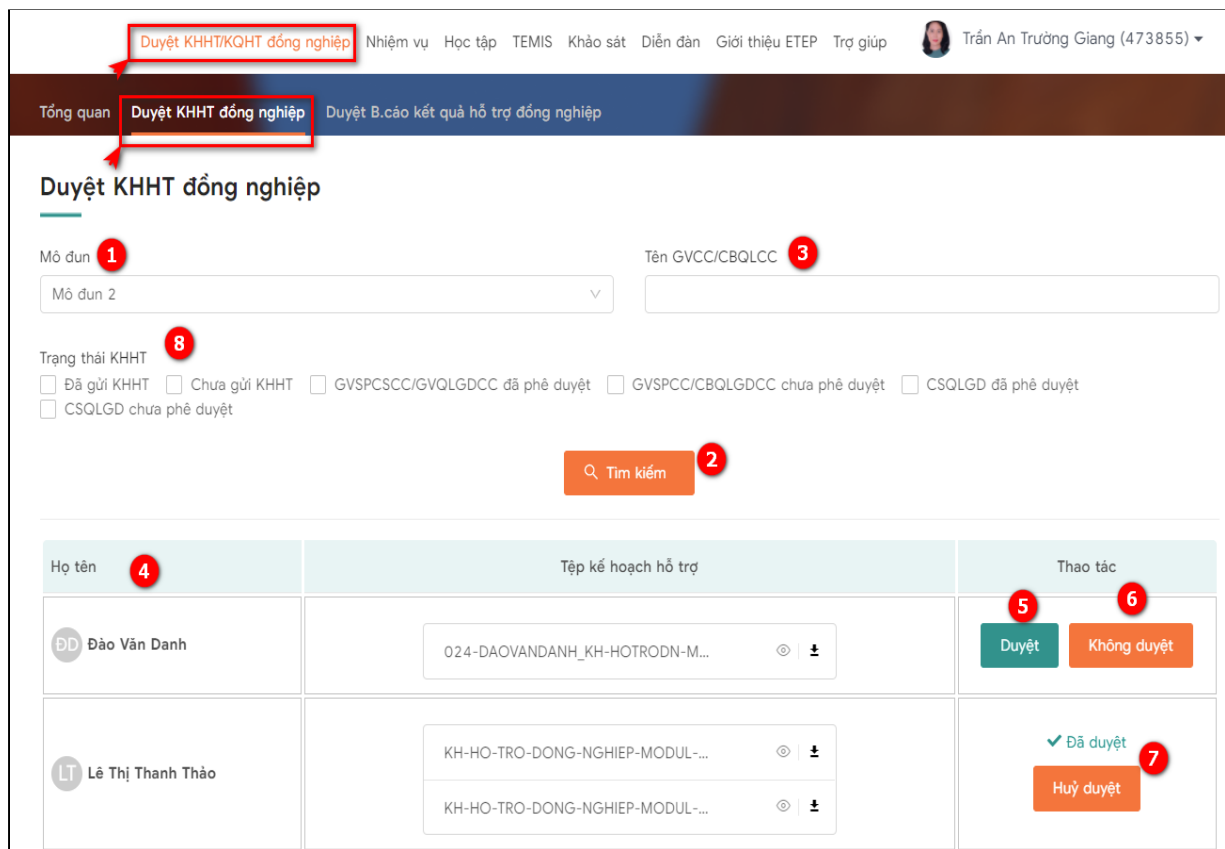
Duyệt KHHT/KQHT đồng nghiệp Nhiệm vụ Học tập TEMIS Khảo sát Diễn đàn Giới thiệu ETEP Trợ giúp Trần An Trường Giang (473855)

Tổng quan Duyệt KHHT đồng nghiệp Duyệt B.cáo kết quả hỗ trợ đồng nghiệp

Duyệt KHHT đồng nghiệp

Mô đun 1

Mô đun 2

Tên GVCC/CBQLCC 3

Trạng thái KHHT 8

Đã gửi KHHT Chưa gửi KHHT GVSPCSCC/GVQLGDCC đã phê duyệt GVSPCC/CBQLGDCC chưa phê duyệt CSQLGD đã phê duyệt CSQLGD chưa phê duyệt

Tìm kiếm 2

| Họ tên 4 | Tệp kế hoạch hỗ trợ | Thao tác |
|---|---|---|
| ĐD Đào Văn Danh | 024-DAOVANDANH_KH-HOTRODN-M... | 5 Duyệt 6 Không duyệt |
| LT Lê Thị Thanh Thảo | KH-HO-TRO-DONG-NGHIEP-MODUL-... KH-HO-TRO-DONG-NGHIEP-MODUL-... | Đã duyệt Huỷ duyệt 7 |